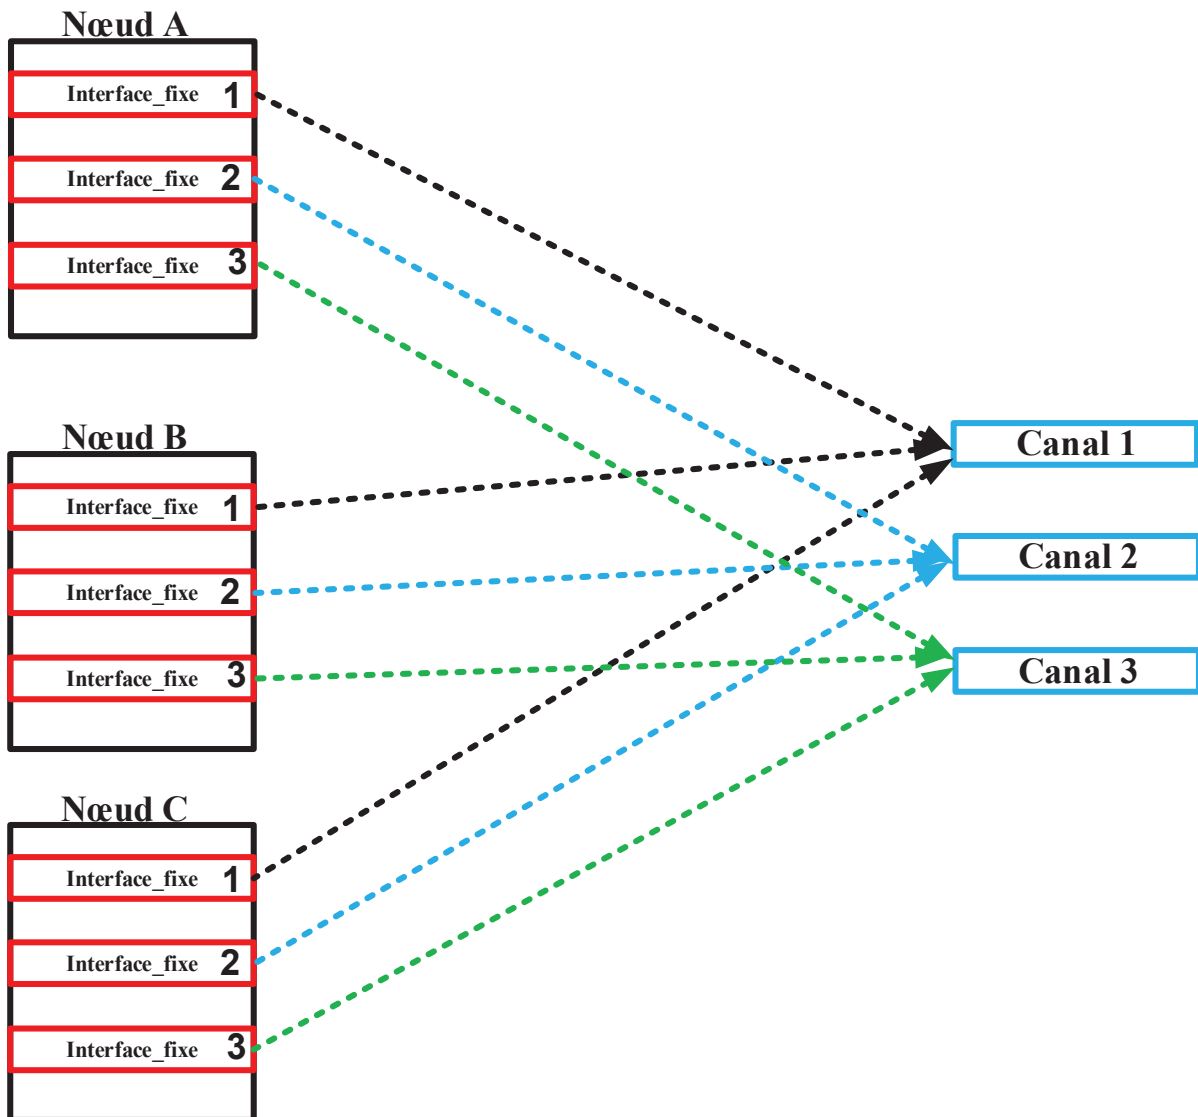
Nœud A
Interface_fixe 1
Interface_fixe 2
Interface_fixe 3

Nœud B
Interface_fixe 1
Interface_fixe 2
Interface_fixe 3

Nœud C
Interface_fixe 1
Interface_fixe 2
Interface_fixe 3

Canal 1
Canal 2
Canal 3